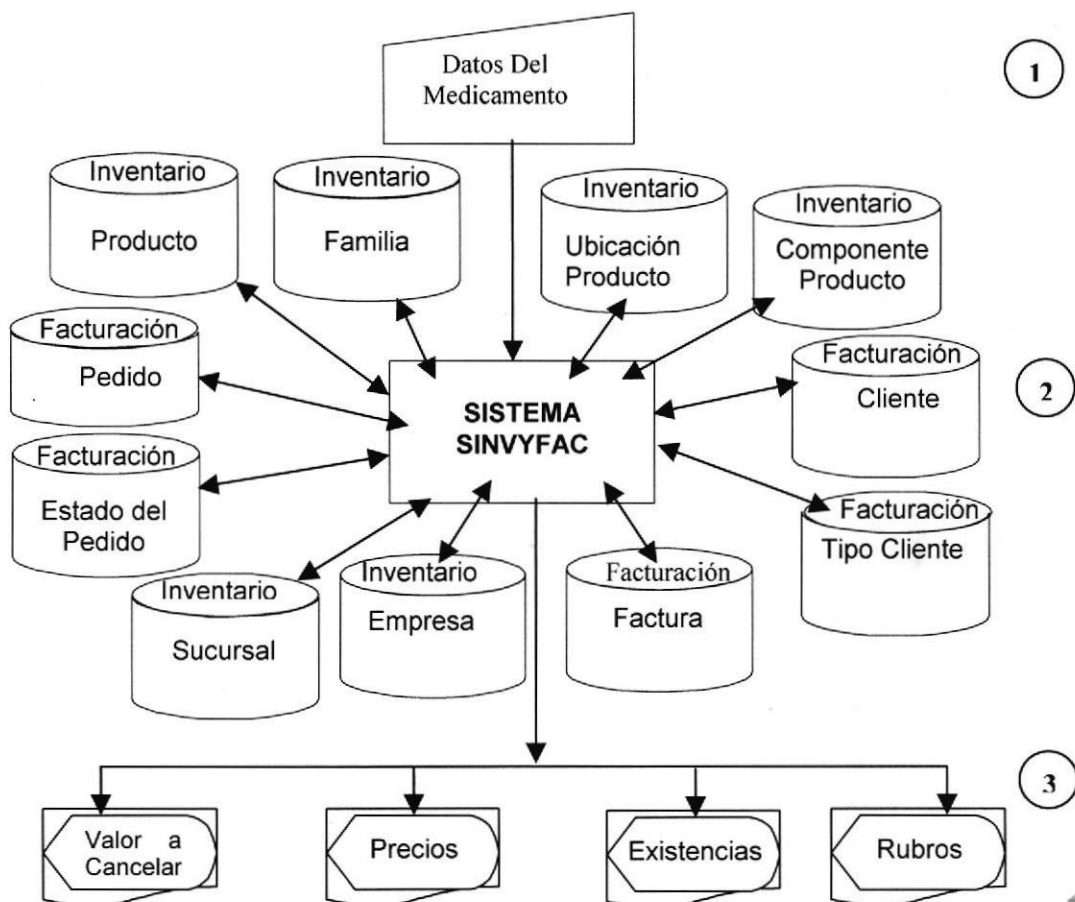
Datos Del Medicamento

1

Inventario
Producto

Inventario
Familia

Inventario
Ubicación Producto

Inventario
Componente Producto

Facturación
Pedido

SISTEMA SINVYFAC

Facturación
Cliente

2

Facturación
Estado del Pedido

Facturación
Tipo Cliente

Inventario
Sucursal

Inventario
Empresa

Facturación
Factura

3

Valor a Cancelar

Precios

Existencias

Rubros